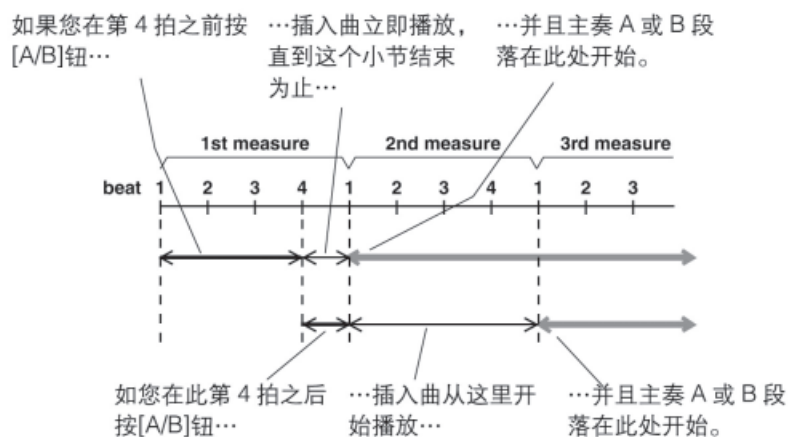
如果您在第 4 拍之前按[A/B]钮…

…插入曲立即播放，直到这个小节结束为止…

…并且主奏 A 或 B 段落在此处开始。

1st measure

2nd measure

3rd measure

beat 1 2 3 4 1 2 3 4 1 2 3

如您在此第 4 拍之后按[A/B]钮…

…插入曲从这里开始播放…

…并且主奏 A 或 B 段落在此处开始。